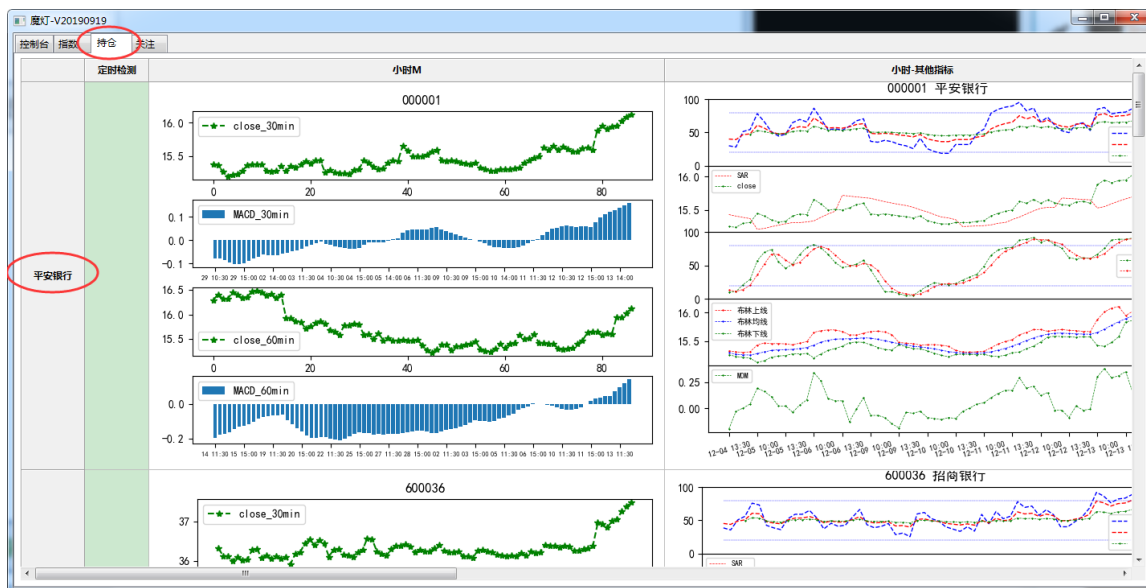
魔灯-V20190919

控制台 指数 持仓 关注

定时检测

小时M

小时-其他指标

平安银行

000001

close_30min

16.0

15.5

0 20 40 60 80

MACD_30min

0.1

0.0

-0.1

29 10:30 29 15:00 02 11:30 03 14:00 03 11:30 05 15:00 05 14:00 06 11:30 09 10:30 09 15:00 10 14:00 10 11:30 12 10:30 12 15:00 13 14:00

16.5

16.0

15.5

close_60min

0 20 40 60 80

MACD_60min

0.0

-0.2

14 11:30 15 15:00 19 11:30 20 15:00 22 11:30 25 15:00 27 11:30 28 15:00 02 11:30 03 15:00 05 11:30 06 15:00 09 11:30 10 15:00 12 11:30 13 11:30

000001 平安银行

100

50

0

SAR

close

16.0

15.5

100

50

0

布林上线

布林均线

布林下线

16.0

15.5

MOM

0.25

0.00

12-04 13:30 12-05 10:00 12-05 13:30 12-06 10:00 12-06 13:30 12-09 10:00 12-09 13:30 12-10 10:00 12-10 13:30 12-11 10:00 12-11 13:30 12-12 10:00 12-12 13:30 12-13 10:00 12-13

600036

close_30min

37

36

600036 招商银行

100

50

0

SAR